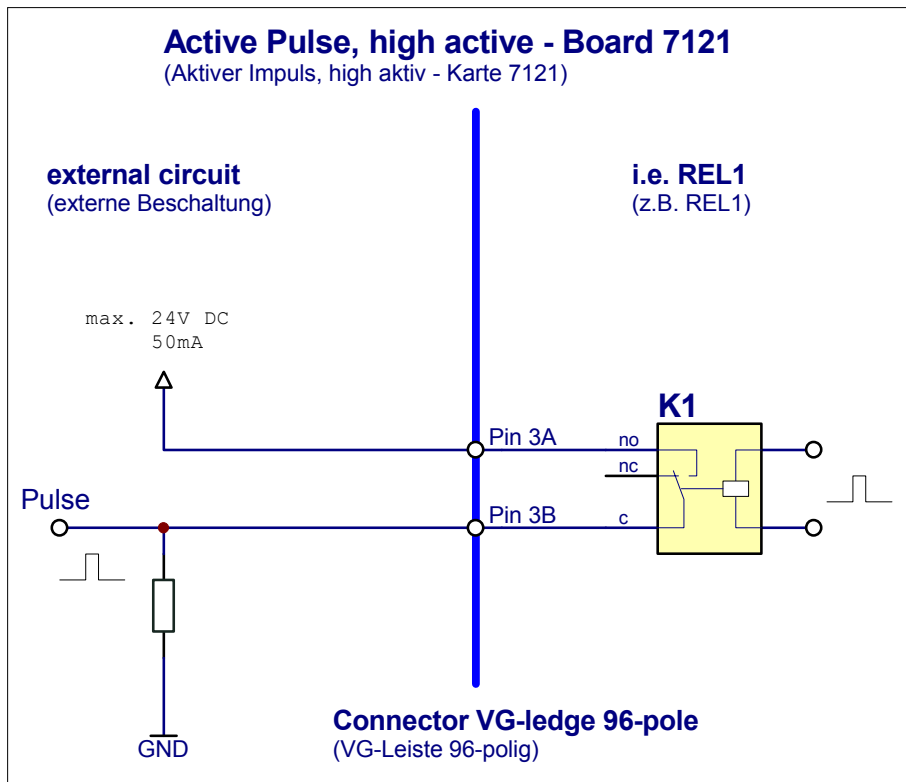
Active Pulse, high active - Board 7121
(Aktiver Impuls, high aktiv - Karte 7121)

external circuit
(externe Beschaltung)

i.e. REL1
(z.B. REL1)

max. 24V DC
50mA

K1

Pin 3A

no

nc

Pulse

Pin 3B

c

GND

Connector VG-ledge 96-pole
(VG-Leiste 96-polig)